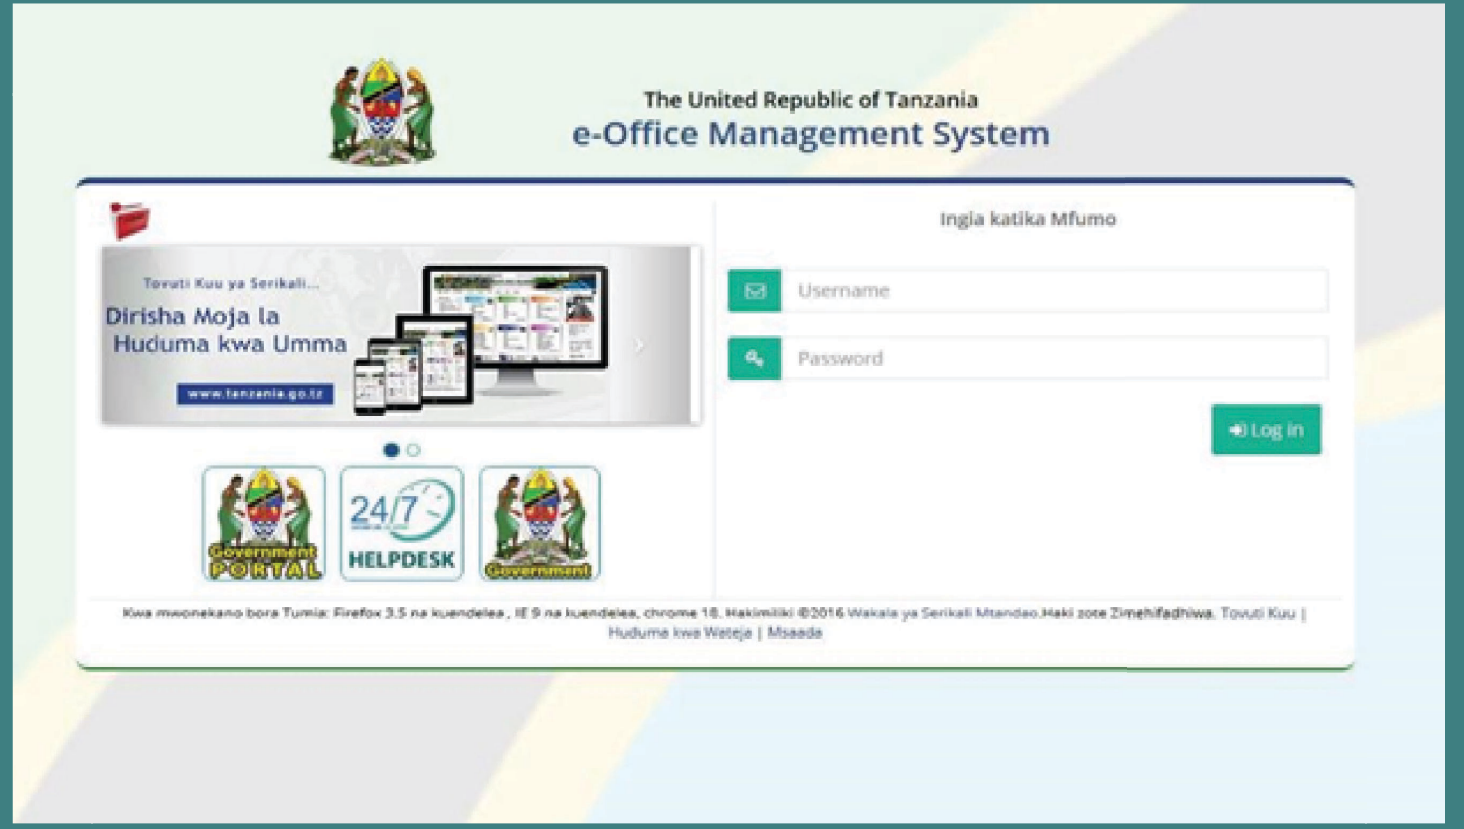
The United Republic of Tanzania
e-Office Management System

Tovuti Kuu ya Serikali...
Dirisha Moja la Huduma kwa Umma
www.tanzania.go.tz

Government PORTAL
24/7 HELPDESK
Government

Ingia katika Mfumo

Username
Password
Log in

Kwa mwonekano bora Tumia: Firefox 3.5 na kuendelea , IE 9 na kuendelea, chrome 18. Hakimiliki ©2016 Wakala ya Serikali Mtandao.Haki zote Zimehifadhiwa. Tovuti Kuu | Huduma kwa Wateja | Msaada